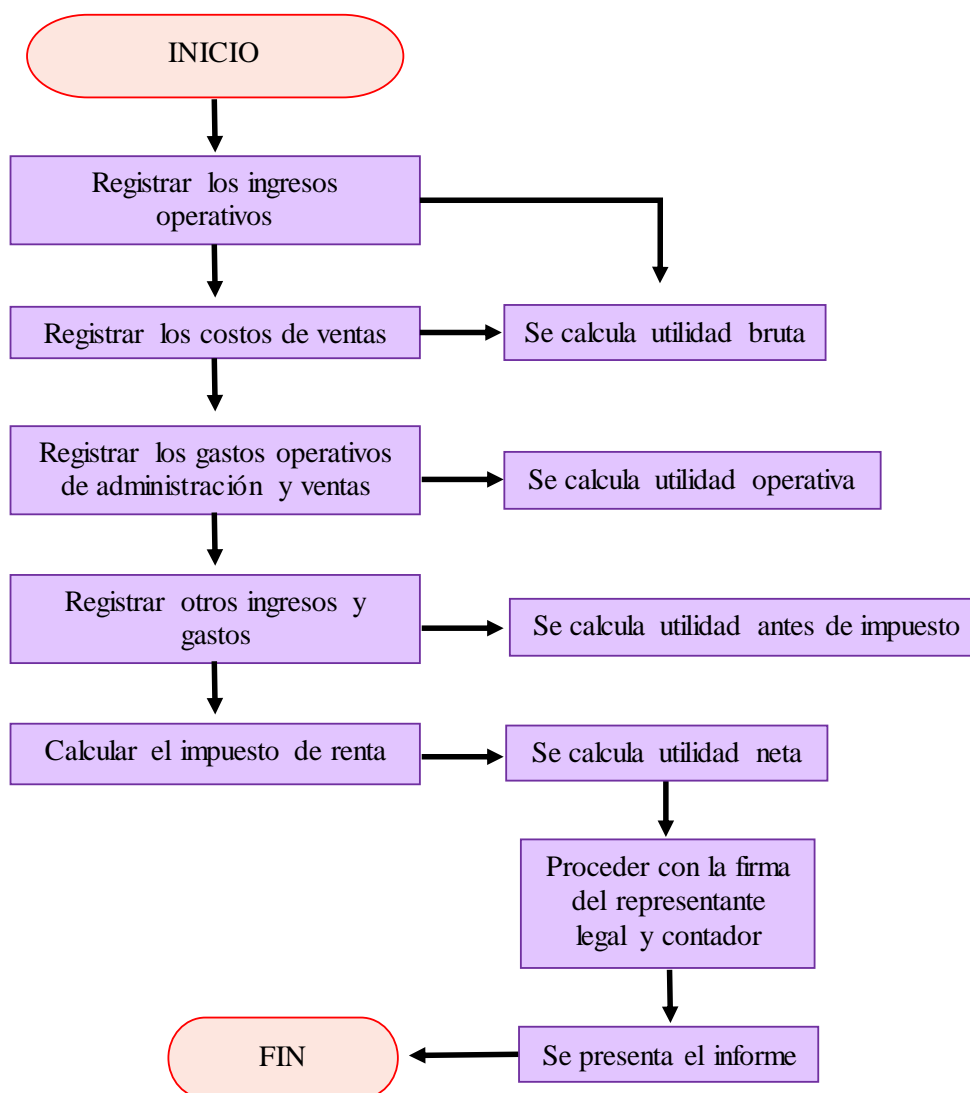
INICIO

Registrar los ingresos operativos

Registrar los costos de ventas

Se calcula utilidad bruta

Registrar los gastos operativos de administración y ventas

Se calcula utilidad operativa

Registrar otros ingresos y gastos

Se calcula utilidad antes de impuesto

Calcular el impuesto de renta

Se calcula utilidad neta

Proceder con la firma del representante legal y contador

Se presenta el informe

FIN